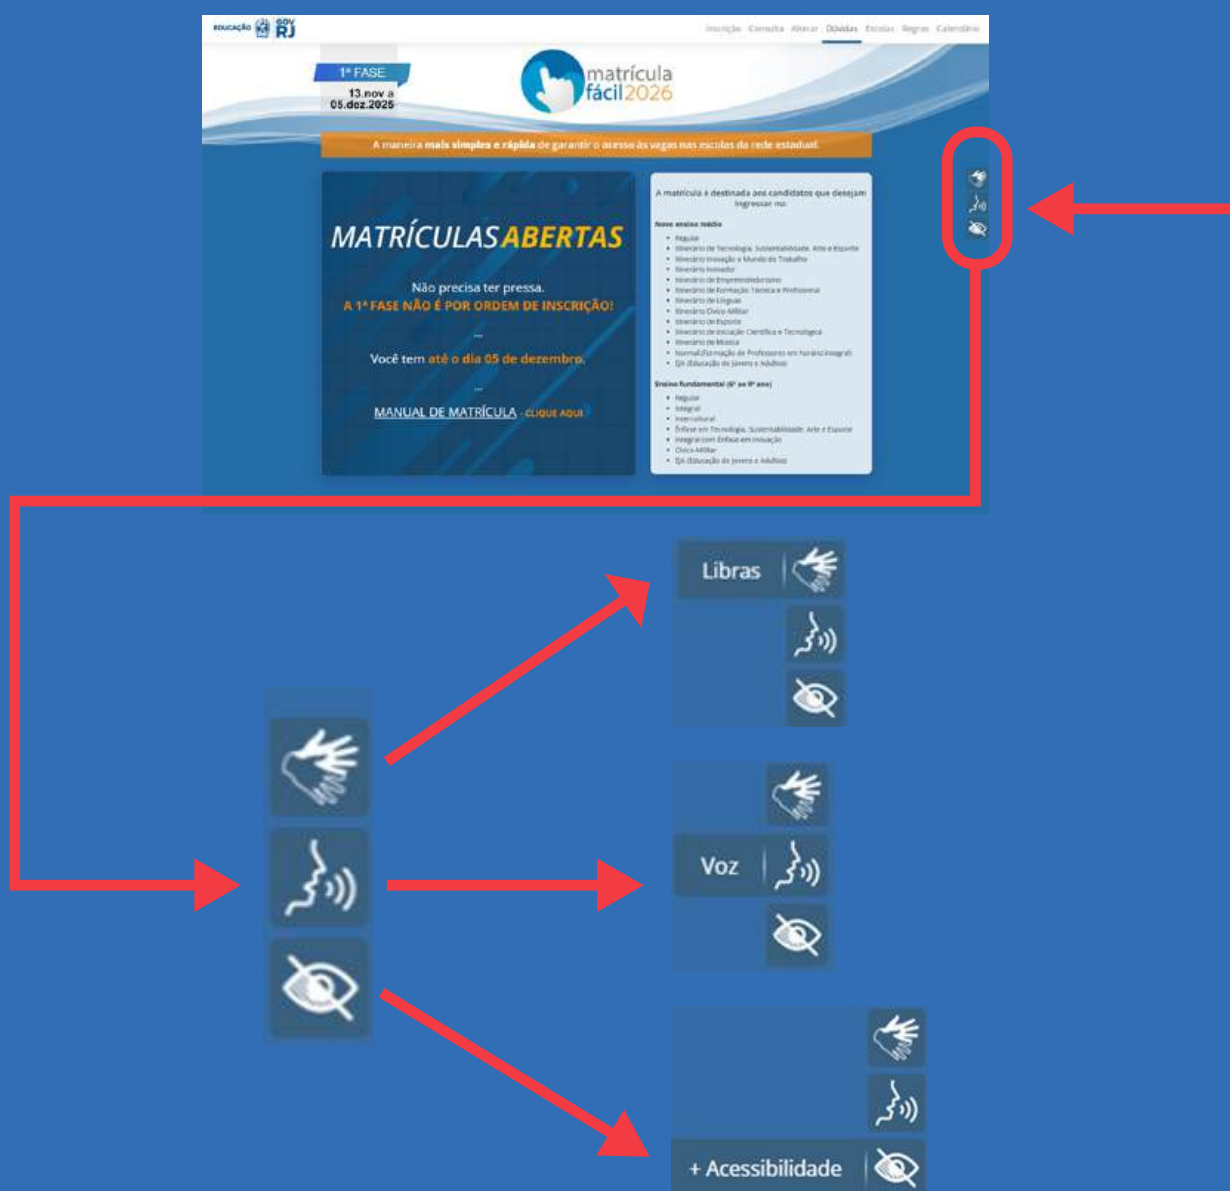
EDUCAÇÃO GOV RJ

Inscrição Consulta Alterar Dúvidas Escolas Regras Calendário

1ª FASE
13.nov a 05.dez.2025

matrícula fácil 2026

A maneira mais simples e rápida de garantir o acesso às vagas nas escolas da rede estadual.

MATRÍCULAS ABERTAS

Não precisa ter pressa.
A 1ª FASE NÃO É POR ORDEM DE INSCRIÇÃO!

...

Você tem até o dia 05 de dezembro.

...

MANUAL DE MATRÍCULA - CLIQUE AQUI

A matrícula é destinada aos candidatos que desejam ingressar no:

Novo ensino médio
- Regular
- Itinerário de Tecnologia, Sustentabilidade, Arte e Esporte
- Itinerário Inovação e Mundo do Trabalho
- Itinerário Inovador
- Itinerário de Empreendedorismo
- Itinerário de Formação Técnica e Profissional
- Itinerário de Línguas
- Itinerário Cívico-Militar
- Itinerário de Esporte
- Itinerário de Iniciação Científica e Tecnológica
- Itinerário de Música
- Normal (Formação de Professores em horário integral)
- EJA (Educação de Jovens e Adultos)

Ensino fundamental (6º ao 9º ano)
- Regular
- Integral
- Intercultural
- Ênfase em Tecnologia, Sustentabilidade, Arte e Esporte
- Integral com Ênfase em Inovação
- Cívico-Militar
- EJA (Educação de Jovens e Adultos)

Libras

Voz

+ Acessibilidade